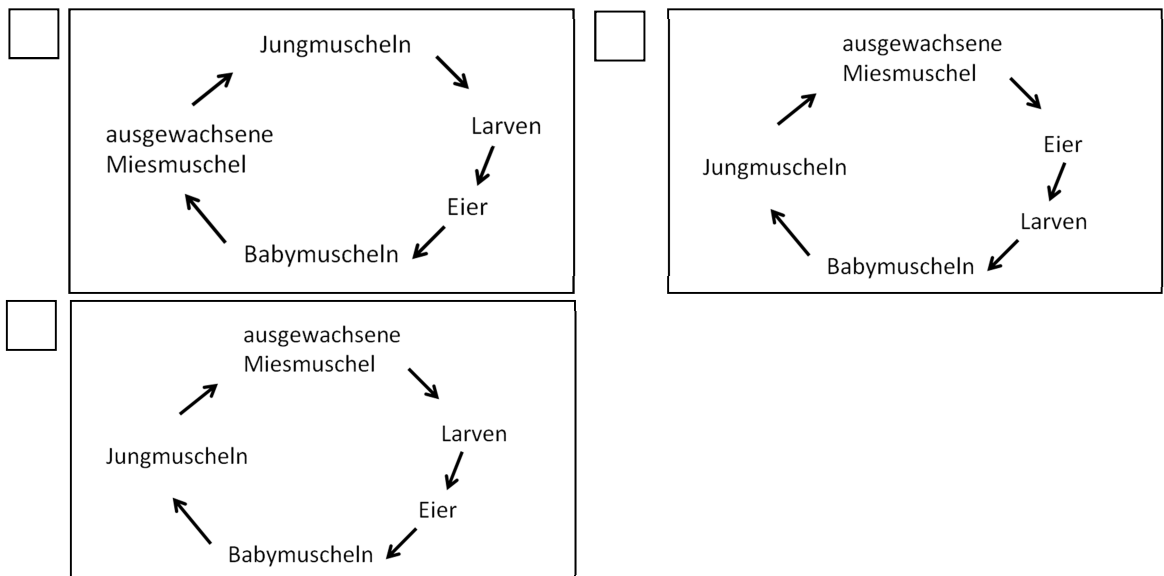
Jungmuscheln

Larven

Eier

Babymuscheln

ausgewachsene Miesmuschel

ausgewachsene Miesmuschel

Eier

Larven

Babymuscheln

Jungmuscheln

ausgewachsene Miesmuschel

Larven

Eier

Babymuscheln

Jungmuscheln